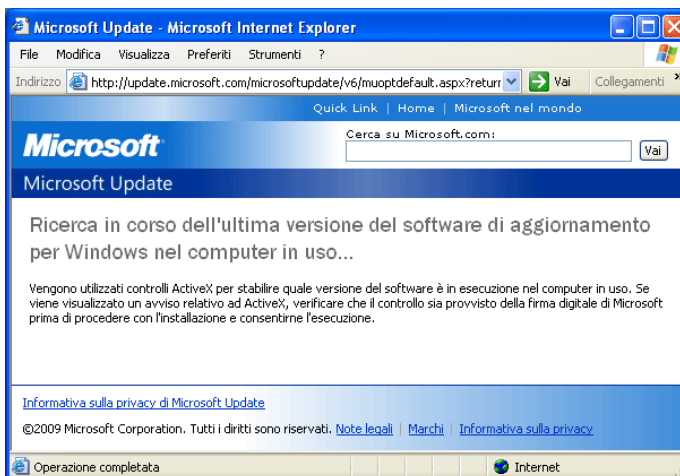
Microsoft Update - Microsoft Internet Explorer

File Modifica Visualizza Preferiti Strumenti ?

Indirizzo http://update.microsoft.com/microsoftupdate/v6/muoptdefault.aspx?returr Vai Collegamenti

Quick Link | Home | Microsoft nel mondo

Microsoft

Cerca su Microsoft.com:

Vai

Microsoft Update

Ricerca in corso dell'ultima versione del software di aggiornamento per Windows nel computer in uso...

Vengono utilizzati controlli ActiveX per stabilire quale versione del software è in esecuzione nel computer in uso. Se viene visualizzato un avviso relativo ad ActiveX, verificare che il controllo sia provvisto della firma digitale di Microsoft prima di procedere con l'installazione e consentirne l'esecuzione.

Informativa sulla privacy di Microsoft Update

©2009 Microsoft Corporation. Tutti i diritti sono riservati. Note legali | Marchi | Informativa sulla privacy

Operazione completata

Internet